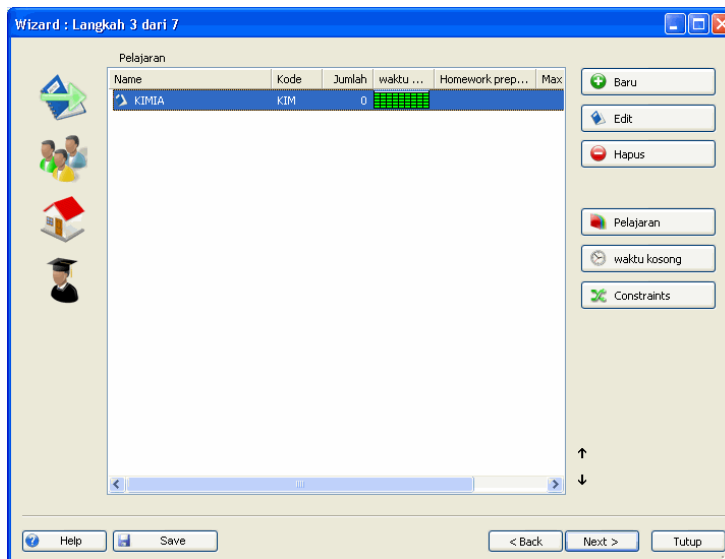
Wizard : Langkah 3 dari 7

Pelajaran

| Name | Kode | Jumlah | waktu ... | Homework prep... | Max |
|---|---|---|---|---|---|
| KIMIA | KIM | 0 | | | |

Baru
Edit
Hapus
Pelajaran
waktu kosong
Constraints

↑
↓

Help
Save
< Back
Next >
Tutup